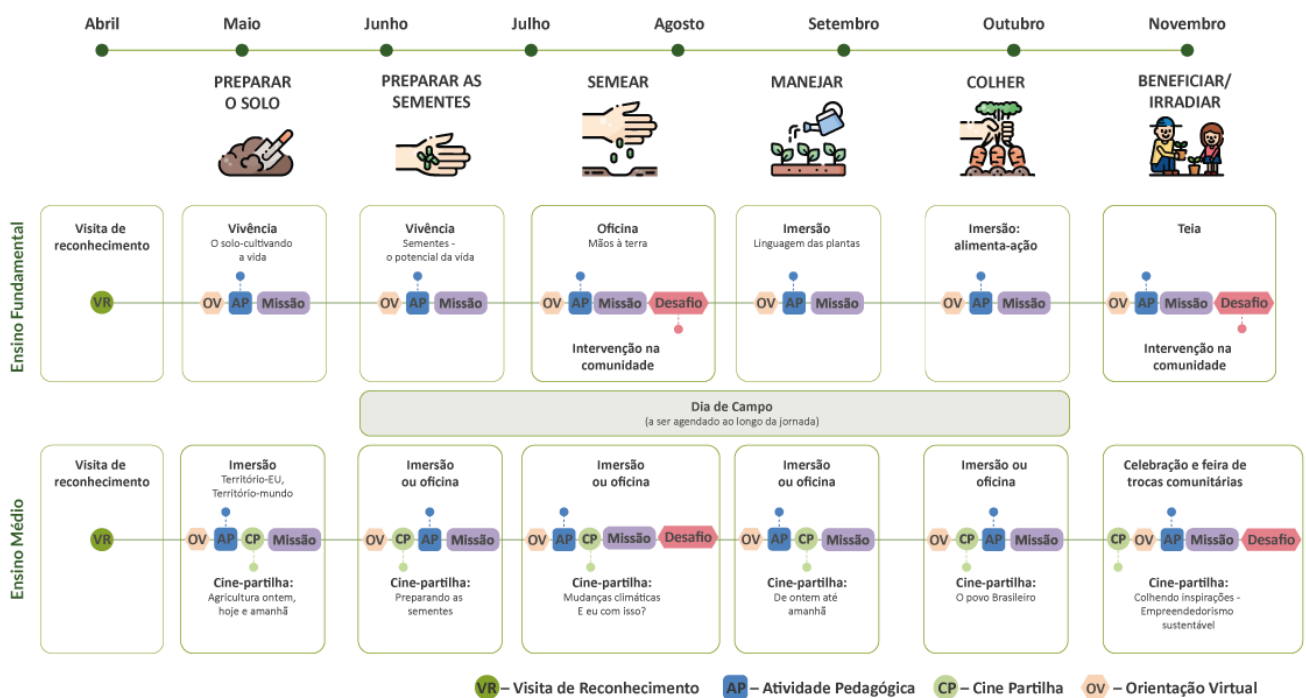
Abril Maio Junho Julho Agosto Setembro Outubro Novembro

PREPARAR O SOLO

PREPARAR AS SEMENTES

SEMEAR

MANEJAR

COLHER

BENEFICIAR/ IRRADIAR

Ensino Fundamental

Visita de reconhecimento
VR

Vivência
O solo-cultivando a vida
OV AP Missão

Vivência
Sementes - o potencial da vida
OV AP Missão

Oficina
Mãos à terra
OV AP Missão Desafio
Intervenção na comunidade

Imersão
Linguagem das plantas
OV AP Missão

Imersão: alimenta-ação
OV AP Missão

Teia
OV AP Missão Desafio
Intervenção na comunidade

Dia de Campo
(a ser agendado ao longo da jornada)

Ensino Médio

Visita de reconhecimento
VR

Imersão
Território-EU, Território-mundo
OV AP CP Missão
Cine-partilha:
Agricultura ontem, hoje e amanhã

Imersão ou oficina
OV CP AP Missão
Cine-partilha:
Preparando as sementes

Imersão ou oficina
OV AP CP Missão Desafio
Cine-partilha:
Mudanças climáticas E eu com isso?

Imersão ou oficina
OV AP CP Missão
Cine-partilha:
De ontem até amanhã

Imersão ou oficina
OV CP AP Missão
Cine-partilha:
O povo Brasileiro

Celebração e feira de trocas comunitárias
CP OV AP Missão Desafio
Cine-partilha:
Colhendo inspirações - Empreendedorismo sustentável

VR – Visita de Reconhecimento AP – Atividade Pedagógica CP – Cine Partilha OV – Orientação Virtual